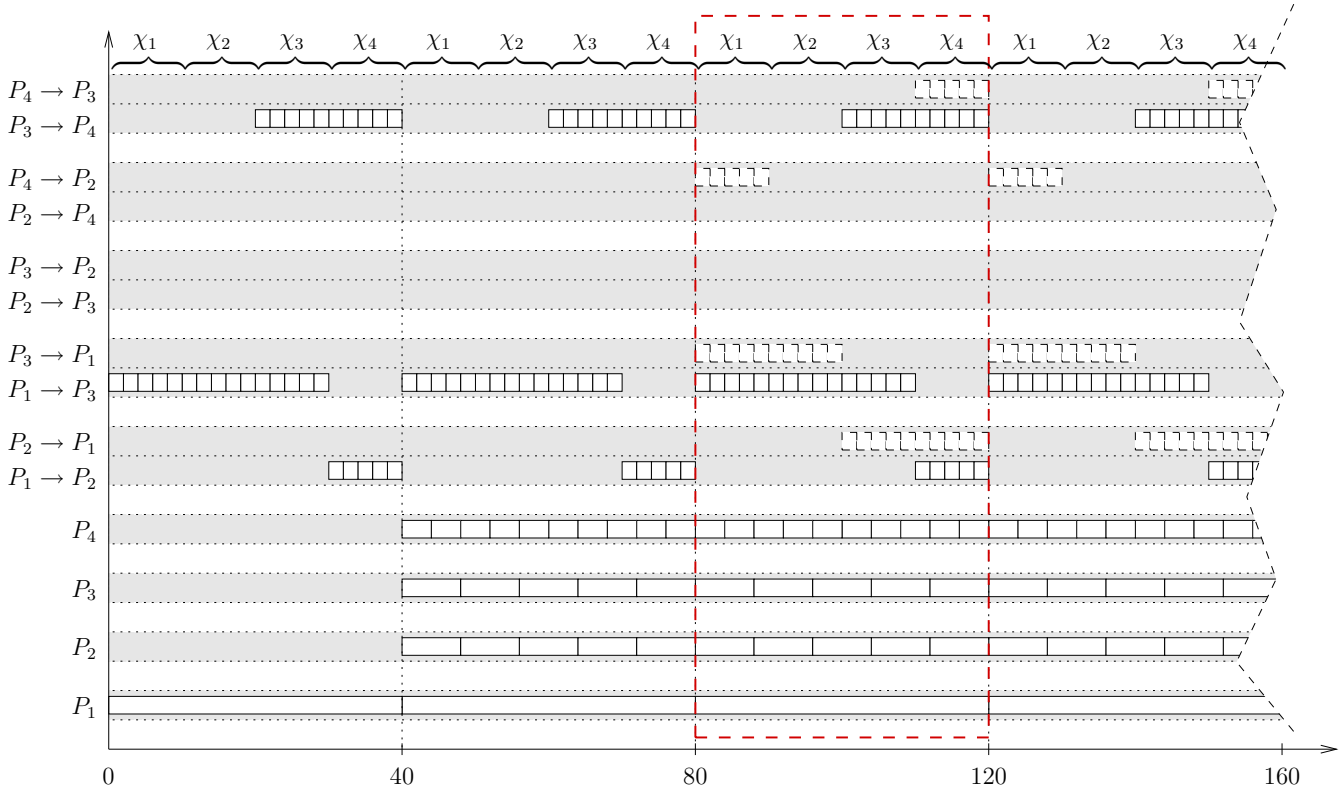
$\chi_1$ $\chi_2$ $\chi_3$ $\chi_4$ $\chi_1$ $\chi_2$ $\chi_3$ $\chi_4$ $\chi_1$ $\chi_2$ $\chi_3$ $\chi_4$ $\chi_1$ $\chi_2$ $\chi_3$ $\chi_4$

$P_4 \rightarrow P_3$
$P_3 \rightarrow P_4$
$P_4 \rightarrow P_2$
$P_2 \rightarrow P_4$
$P_3 \rightarrow P_2$
$P_2 \rightarrow P_3$
$P_3 \rightarrow P_1$
$P_1 \rightarrow P_3$
$P_2 \rightarrow P_1$
$P_1 \rightarrow P_2$
$P_4$
$P_3$
$P_2$
$P_1$

0 40 80 120 160